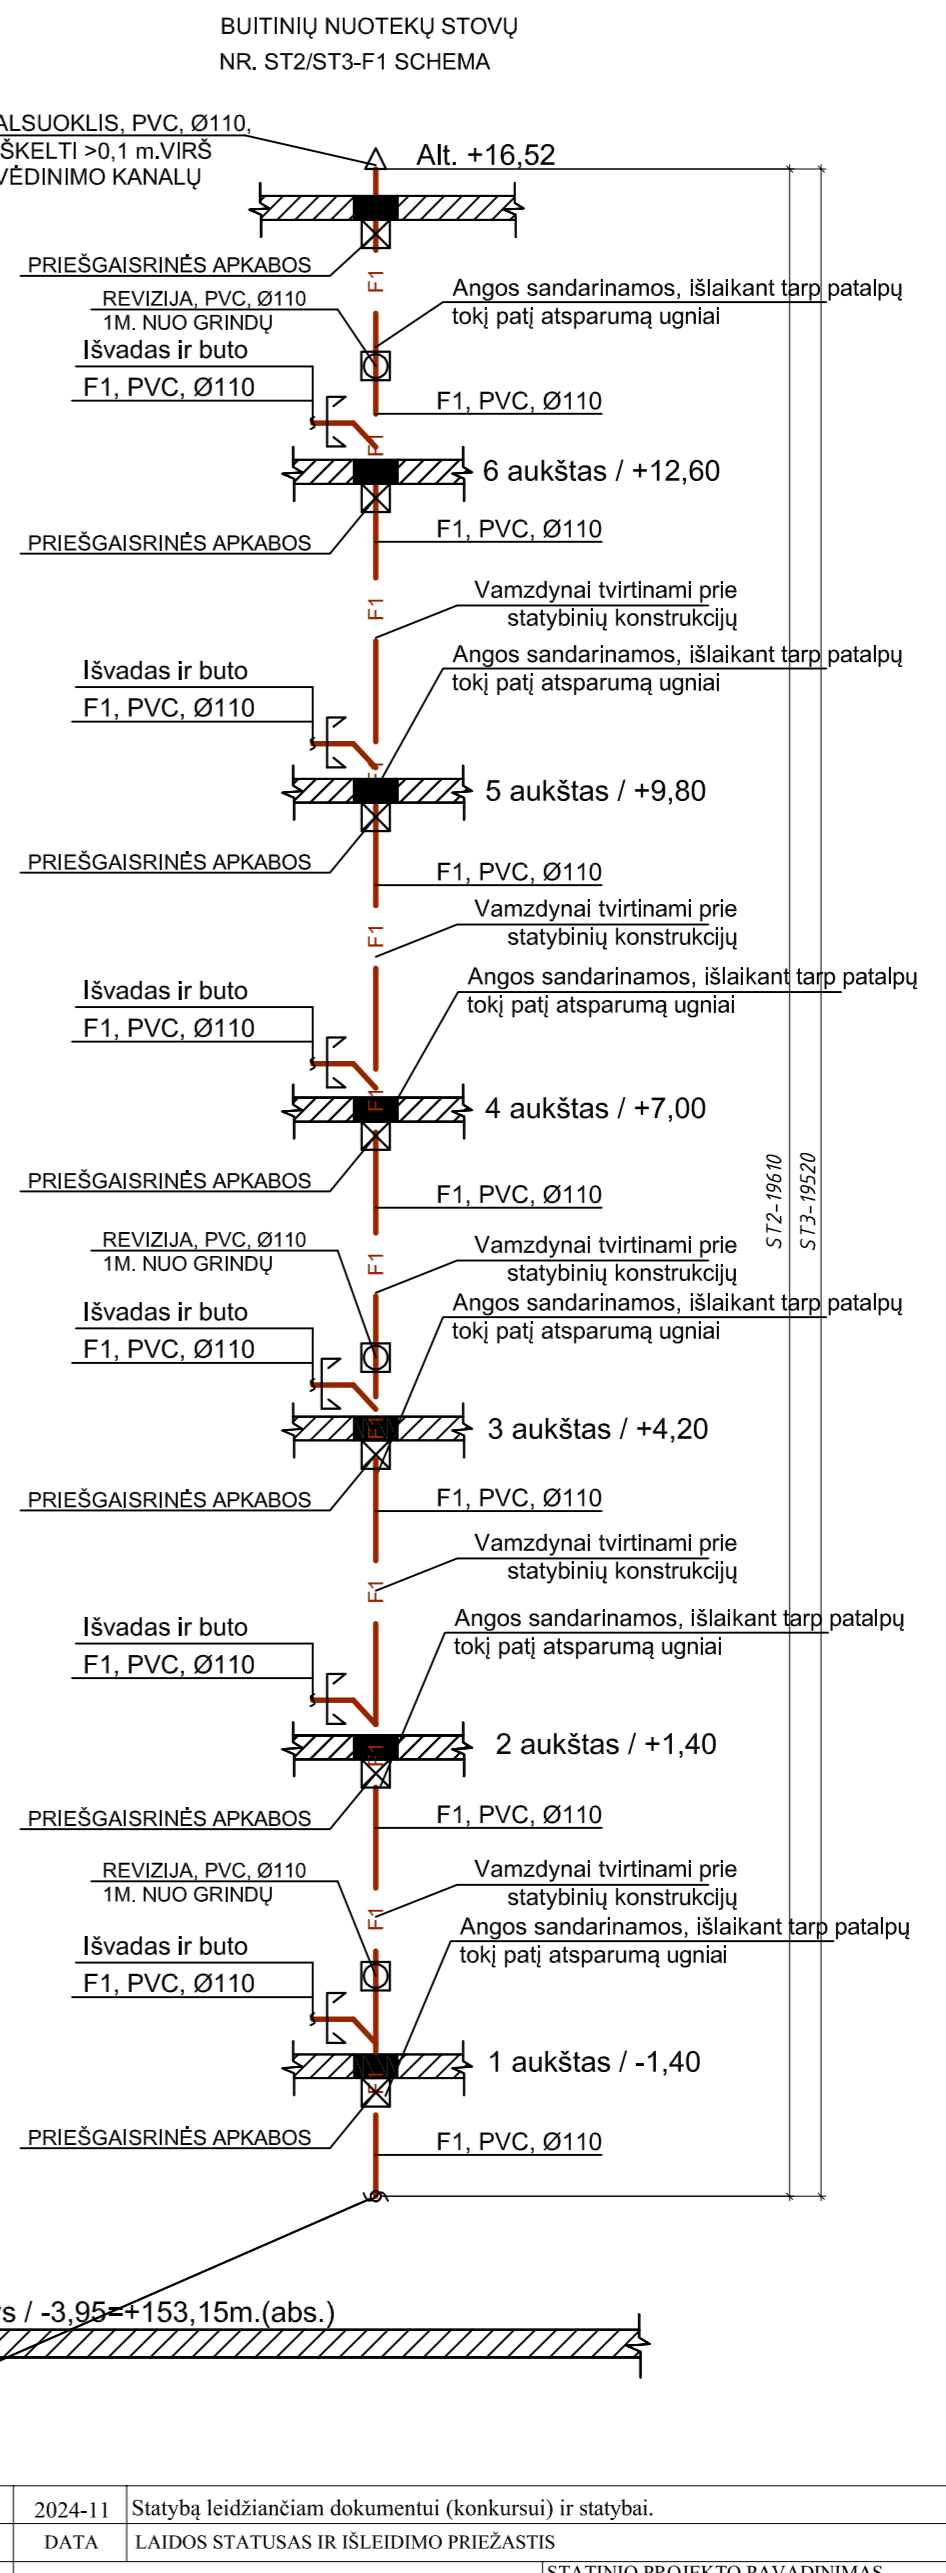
BUITINIŲ NUOTEKŲ STOVŲ
NR. ST2/ST3-F1 SCHEMA

ALSUOKLIS, PVC, Ø110,
ŠKELTI >0,1 m.VIRŠ
VĖDINIMO KANALŲ

Alt. +16,52

PRIEŠGAISRINĖS APKABOS

F1

REVIZIJA, PVC, Ø110
1M. NUO GRINDŲ

Angos sandarinamos, išlaikant tarp patalpų tokį patį atsparumą ugniai

Išvadas ir buto
F1, PVC, Ø110

F1, PVC, Ø110

6 aukštas / +12,60

PRIEŠGAISRINĖS APKABOS

F1, PVC, Ø110

F1

Vamzdynai tvirtinami prie statybinių konstrukcijų

Angos sandarinamos, išlaikant tarp patalpų tokį patį atsparumą ugniai

Išvadas ir buto
F1, PVC, Ø110

5 aukštas / +9,80

PRIEŠGAISRINĖS APKABOS

F1, PVC, Ø110

Vamzdynai tvirtinami prie statybinių konstrukcijų

F1

Angos sandarinamos, išlaikant tarp patalpų tokį patį atsparumą ugniai

Išvadas ir buto
F1, PVC, Ø110

4 aukštas / +7,00

PRIEŠGAISRINĖS APKABOS

F1, PVC, Ø110

ST2-19610
ST3-19520

REVIZIJA, PVC, Ø110
1M. NUO GRINDŲ

F1

Vamzdynai tvirtinami prie statybinių konstrukcijų

Angos sandarinamos, išlaikant tarp patalpų tokį patį atsparumą ugniai

Išvadas ir buto
F1, PVC, Ø110

3 aukštas / +4,20

PRIEŠGAISRINĖS APKABOS

F1, PVC, Ø110

Vamzdynai tvirtinami prie statybinių konstrukcijų

F1

Išvadas ir buto
F1, PVC, Ø110

Angos sandarinamos, išlaikant tarp patalpų tokį patį atsparumą ugniai

2 aukštas / +1,40

PRIEŠGAISRINĖS APKABOS

F1, PVC, Ø110

REVIZIJA, PVC, Ø110
1M. NUO GRINDŲ

Vamzdynai tvirtinami prie statybinių konstrukcijų

F1

Angos sandarinamos, išlaikant tarp patalpų tokį patį atsparumą ugniai

Išvadas ir buto
F1, PVC, Ø110

1 aukštas / -1,40

PRIEŠGAISRINĖS APKABOS

F1, PVC, Ø110

rs / -3,95=+153,15m.(abs.)

| 2024-11 | Statybą leidžiančiam dokumentui (konkursui) ir statybai. |
|---|---|
| DATA | LAIDOS STATUSAS IR IŠLEIDIMO PRIEŽASTIS |

STATINIO PROJEKTO PAVADINIMAS